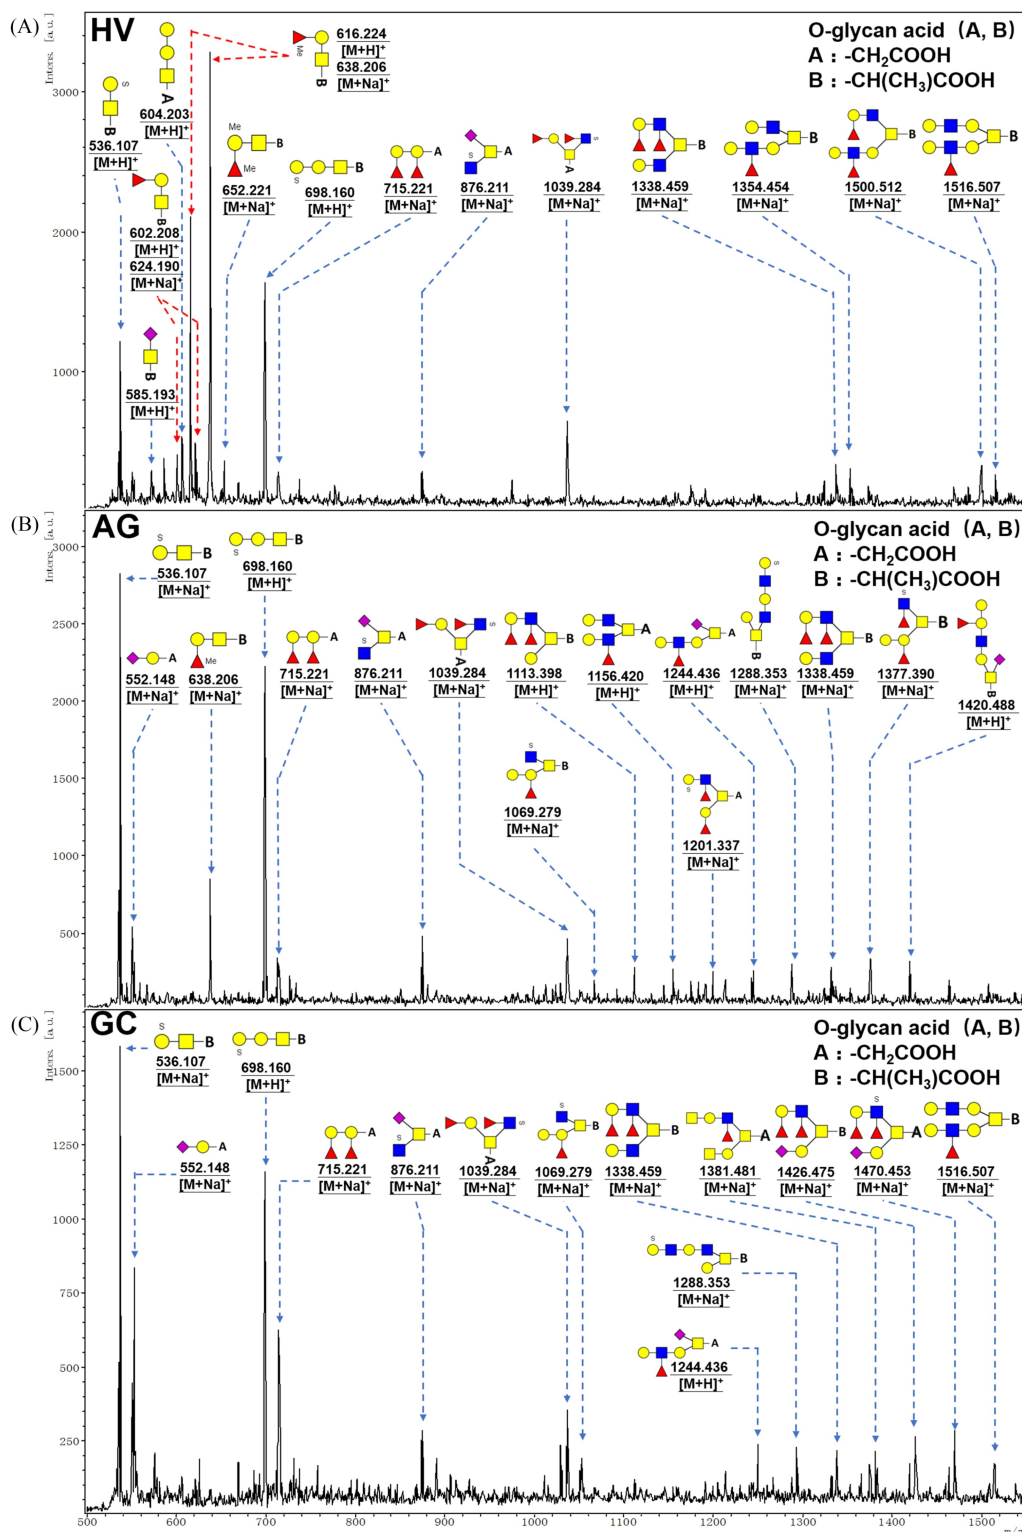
(A) HV

O-glycan acid (A, B)
A : -CH$_2$COOH
B : -CH(CH$_3$)COOH

Intens. [a.u.]

3000
2000
1000

S B 536.107 [M+H]$^+$
A 604.203 [M+H]$^+$
Me B 616.224 [M+H]$^+$ 638.206 [M+Na]$^+$
B 602.208 [M+H]$^+$ 624.190 [M+Na]$^+$
B 585.193 [M+H]$^+$
Me B Me 652.221 [M+Na]$^+$
S B 698.160 [M+H]$^+$
A 715.221 [M+Na]$^+$
S A 876.211 [M+Na]$^+$
S A 1039.284 [M+Na]$^+$
B 1338.459 [M+Na]$^+$
B 1354.454 [M+Na]$^+$
B 1500.512 [M+Na]$^+$
B 1516.507 [M+Na]$^+$

(B) AG

O-glycan acid (A, B)
A : -CH$_2$COOH
B : -CH(CH$_3$)COOH

Intens. [a.u.]

3000
2500
2000
1500
1000
500

S B 536.107 [M+Na]$^+$
S B 698.160 [M+H]$^+$
A 552.148 [M+Na]$^+$
B Me 638.206 [M+Na]$^+$
A 715.221 [M+Na]$^+$
S A 876.211 [M+Na]$^+$
A S 1039.284 [M+Na]$^+$
B 1113.398 [M+H]$^+$
A 1156.420 [M+H]$^+$
A 1244.436 [M+H]$^+$
S B 1288.353 [M+Na]$^+$
B 1338.459 [M+Na]$^+$
S B 1377.390 [M+Na]$^+$
B 1420.488 [M+H]$^+$
S B 1069.279 [M+Na]$^+$
S A 1201.337 [M+Na]$^+$

(C) GC

O-glycan acid (A, B)
A : -CH$_2$COOH
B : -CH(CH$_3$)COOH

Intens. [a.u.]

1500
1250
1000
750
500
250

S B 536.107 [M+Na]$^+$
S B 698.160 [M+H]$^+$
A 552.148 [M+Na]$^+$
A 715.221 [M+Na]$^+$
S A 876.211 [M+Na]$^+$
S A 1039.284 [M+Na]$^+$
S B 1069.279 [M+Na]$^+$
B 1338.459 [M+Na]$^+$
A 1381.481 [M+Na]$^+$
B 1426.475 [M+Na]$^+$
S A 1470.453 [M+Na]$^+$
B 1516.507 [M+Na]$^+$
S B 1288.353 [M+Na]$^+$
A 1244.436 [M+H]$^+$

500 600 700 800 900 1000 1100 1200 1300 1400 1500 m/z